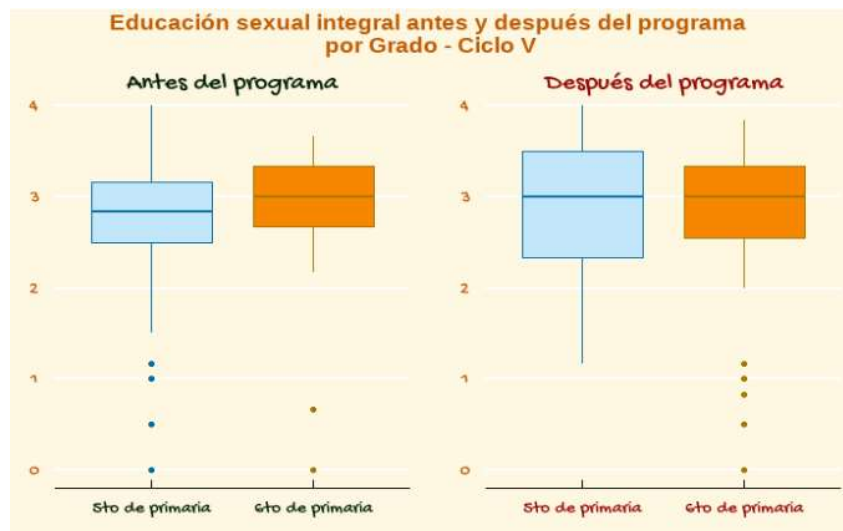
Educación sexual integral antes y después del programa
por Grado - Ciclo V

Antes del programa

4
3
2
1
0

5to de primaria
6to de primaria

Después del programa

4
3
2
1
0

5to de primaria
6to de primaria